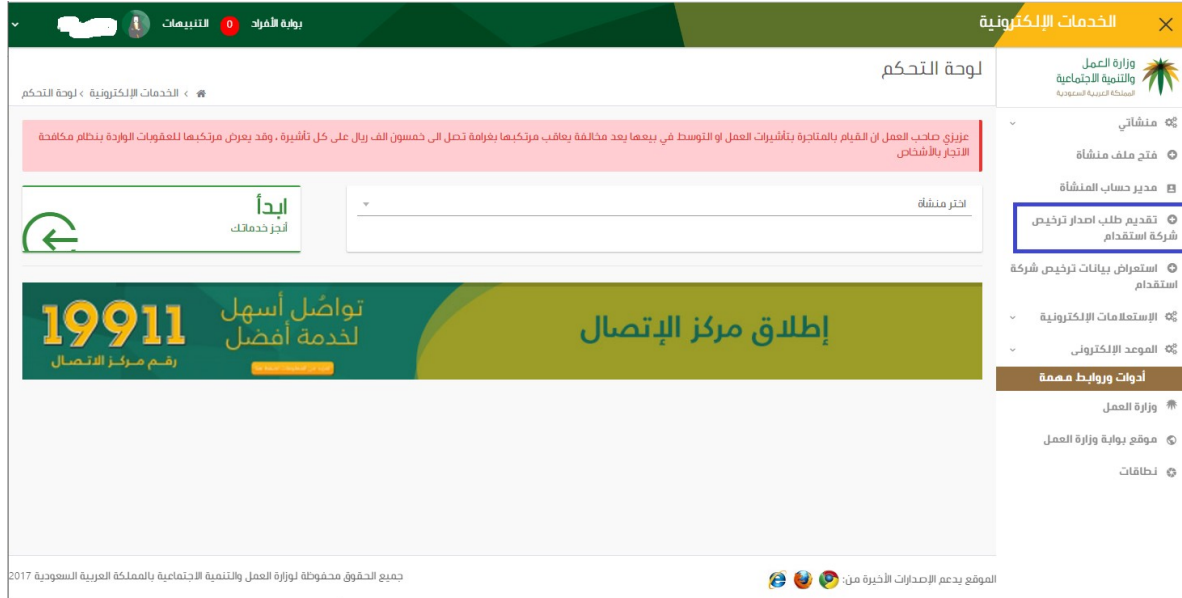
الخدمات الإلكترونية

بوابة الأفراد

0 التنبيهات

وزارة العمل والتنمية الاجتماعية
المملكة العربية السعودية

لوحة التحكم

الخدمات الإلكترونية › لوحة التحكم

منشاتي

فتح ملف منشأة

مدير حساب المنشأة

تقديم طلب اصدار ترخيص شركة استقدام

استعراض بيانات ترخيص شركة استقدام

الإستعلامات الإلكترونية

الموعد الإلكتروني

أدوات وروابط مهمة

وزارة العمل

موقع بوابة وزارة العمل

نطاقات

عزيزي صاحب العمل ان القيام بالمتاجرة بتأشيرات العمل او التوسط في بيعها يعد مخالفة يعاقب مرتكبها بغرامة تصل الى خمسون الف ريال على كل تأشيرة ، وقد يعرض مرتكبها للعقوبات الواردة بنظام مكافحة الاتجار بالأشخاص

اختر منشأة

ابدأ
أنجز خدماتك

إطلاق مركز الإتصال

تواصُل أسهل لخدمة أفضل

19911
رقم مركز الاتصال

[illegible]

الموقع يدعم الإصدارات الأخيرة من:

جميع الحقوق محفوظة لوزارة العمل والتنمية الاجتماعية بالمملكة العربية السعودية 2017